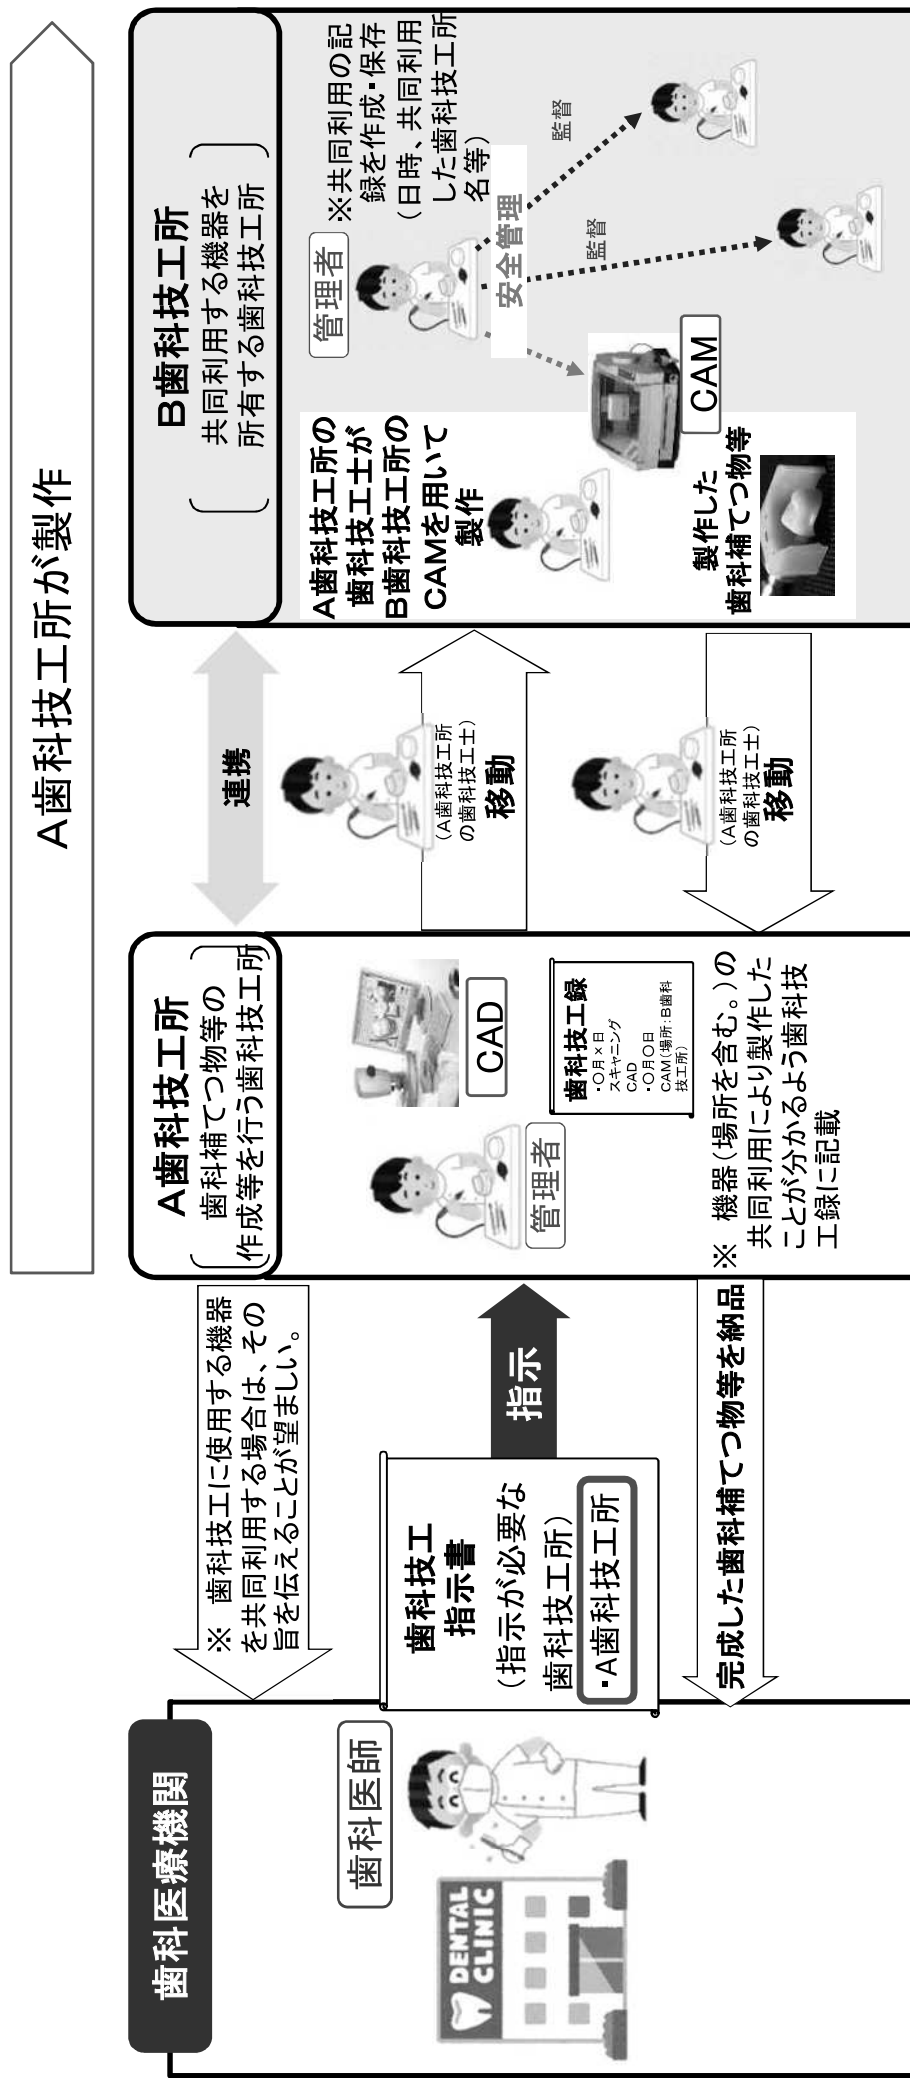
A歯科技工所が製作

歯科医療機関

DENTAL CLINIC

歯科医師

※ 歯科技工に使用する機器を共同利用する場合は、その旨を伝えることが望ましい。

歯科技工指示書

（指示が必要な歯科技工所）

・A歯科技工所

指示

完成した歯科補てつ物等を納品

A歯科技工所

（歯科補てつ物等の作成等を行う歯科技工所）

管理者

CAD

歯科技工録

・○月×日 スキャニング CAD

・○月○日 CAM（場所：B歯科技工所）

※ 機器（場所を含む。）の共同利用により製作したことが分かるよう歯科技工録に記載

連携

（A歯科技工所の歯科技工士）

移動

（A歯科技工所の歯科技工士）

移動

B歯科技工所

（共同利用する機器を所有する歯科技工所）

管理者

※共同利用の記録を作成・保存（日時、共同利用した歯科技工所名等）

安全管理

監督

監督

A歯科技工所の歯科技工士がB歯科技工所のCAMを用いて製作

CAM

製作した歯科補てつ物等